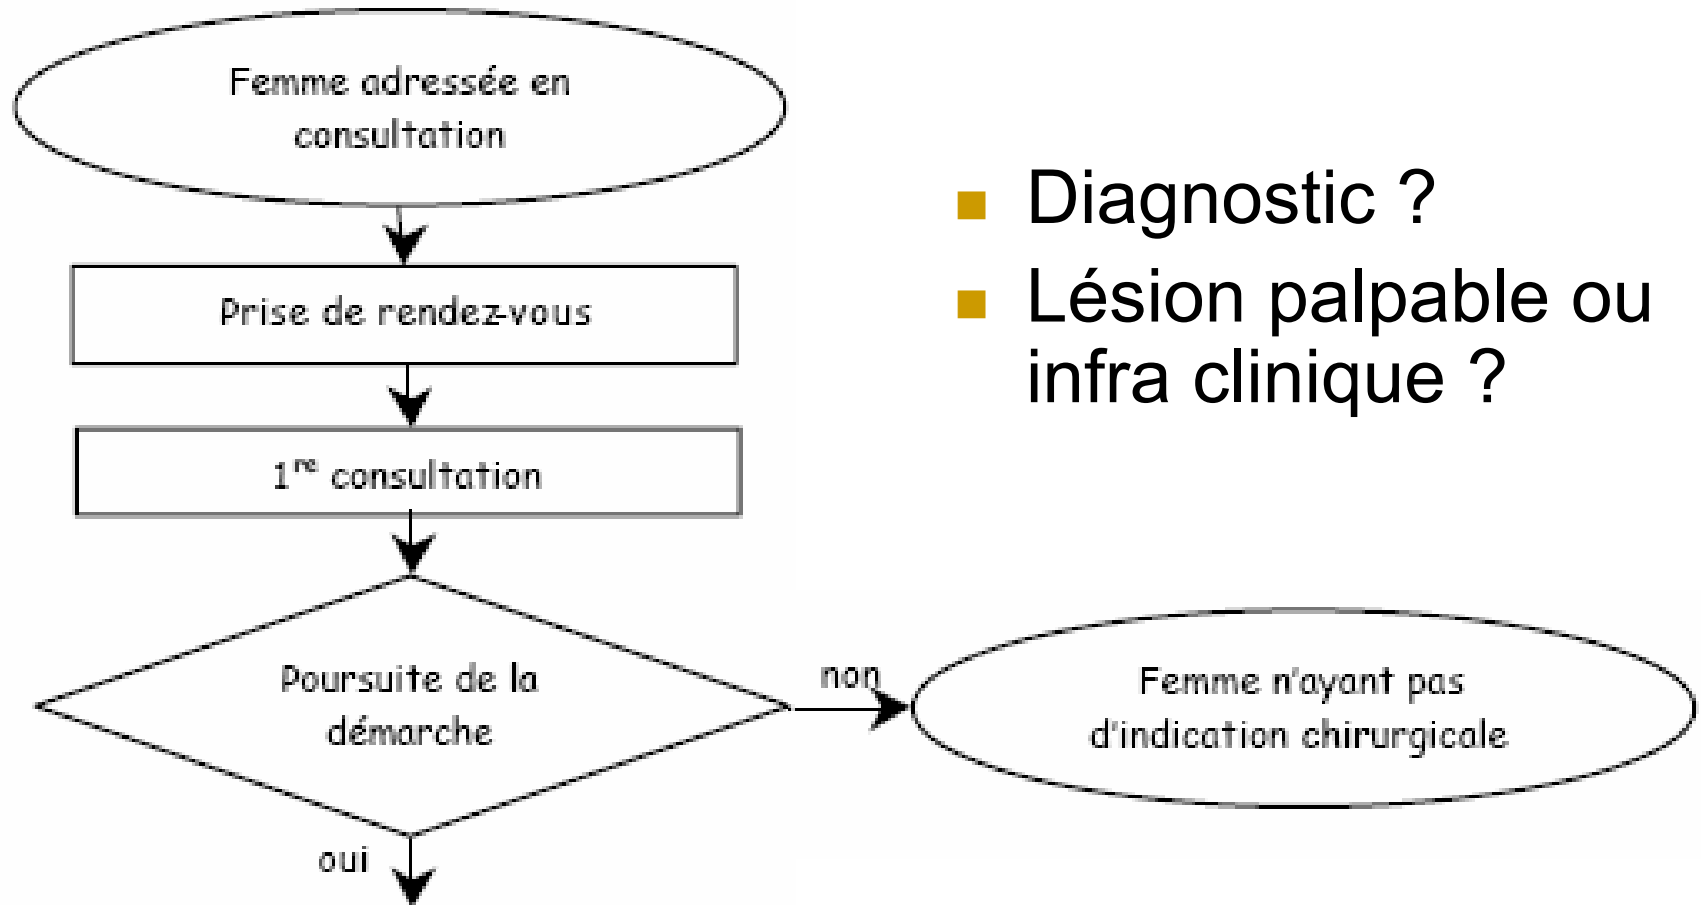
Femme adressée en consultation

Prise de rendez-vous

1$^{re}$ consultation

Poursuite de la démarche

non

Femme n'ayant pas d'indication chirurgicale

oui

Diagnostic ?

Lésion palpable ou infra clinique ?